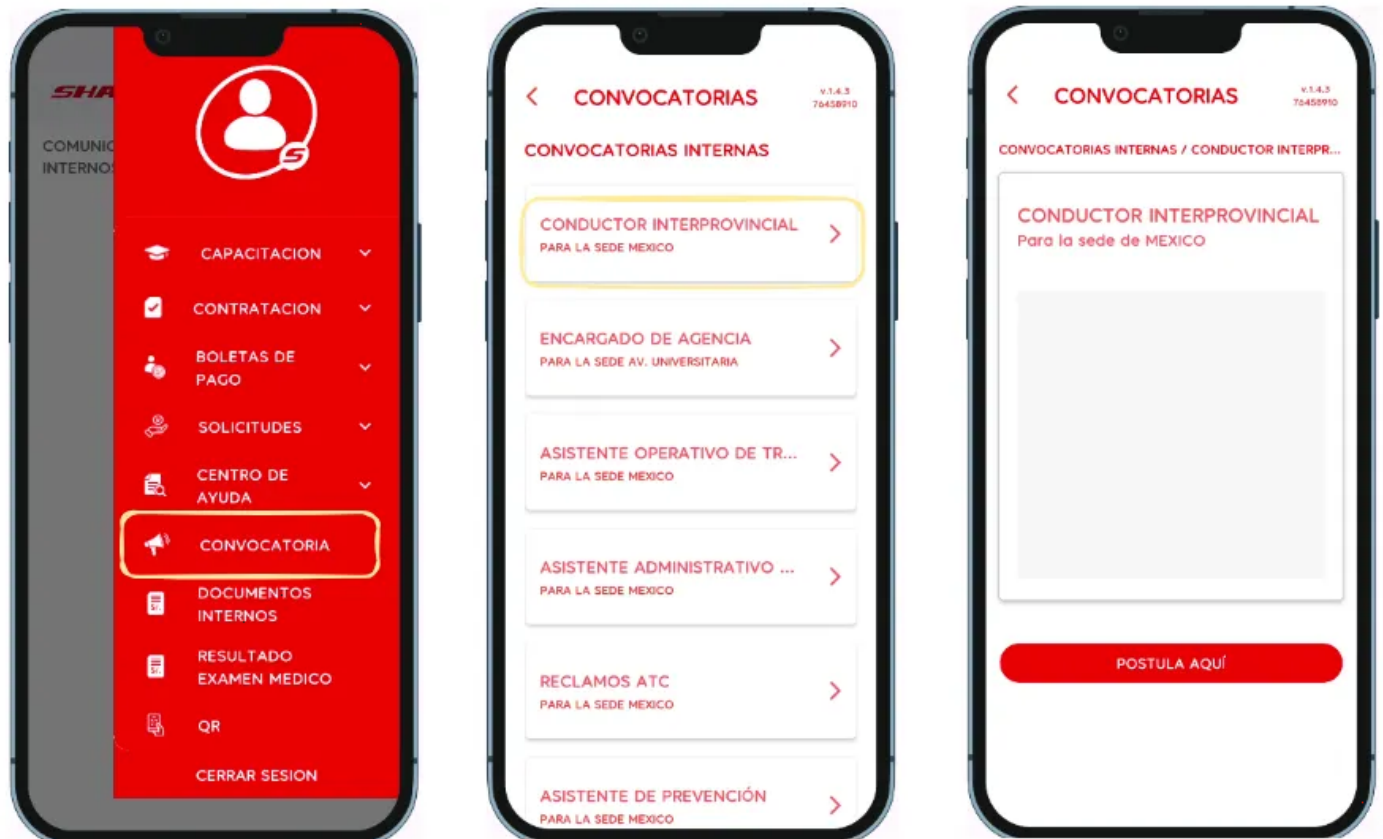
SHA

COMUNIC
INTERNOS

CAPACITACION
CONTRATACION
BOLETAS DE PAGO
SOLICITUDES
CENTRO DE AYUDA
CONVOCATORIA
DOCUMENTOS INTERNOS
RESULTADO EXAMEN MEDICO
QR
CERRAR SESION

CONVOCATORIAS
v.1.4.3
76458910

CONVOCATORIAS INTERNAS

CONDUCTOR INTERPROVINCIAL
PARA LA SEDE MEXICO

ENCARGADO DE AGENCIA
PARA LA SEDE AV. UNIVERSITARIA

ASISTENTE OPERATIVO DE TR...
PARA LA SEDE MEXICO

ASISTENTE ADMINISTRATIVO ...
PARA LA SEDE MEXICO

RECLAMOS ATC
PARA LA SEDE MEXICO

ASISTENTE DE PREVENCIÓN
PARA LA SEDE MEXICO

CONVOCATORIAS
v.1.4.3
76458910

CONVOCATORIAS INTERNAS / CONDUCTOR INTERPR...

CONDUCTOR INTERPROVINCIAL
Para la sede de MEXICO

POSTULA AQUÍ